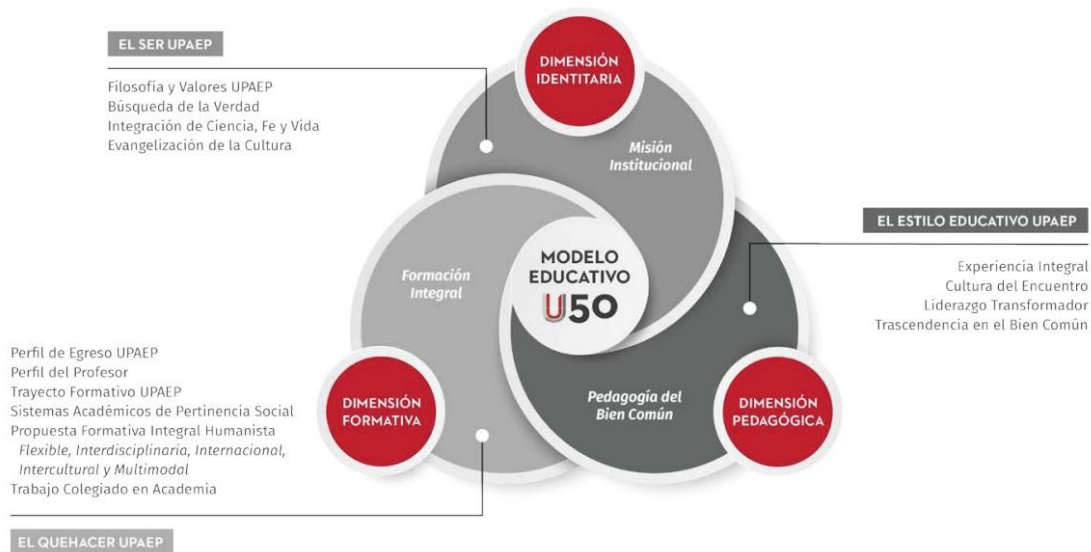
EL SER UPAEP

Filosofía y Valores UPAEP
Búsqueda de la Verdad
Integración de Ciencia, Fe y Vida
Evangelización de la Cultura

DIMENSIÓN IDENTITARIA

Misión Institucional

EL ESTILO EDUCATIVO UPAEP

Experiencia Integral
Cultura del Encuentro
Liderazgo Transformador
Trascendencia en el Bien Común

Formación Integral

MODELO EDUCATIVO U50

Pedagogía del Bien Común

DIMENSIÓN PEDAGÓGICA

DIMENSIÓN FORMATIVA

Perfil de Egreso UPAEP
Perfil del Profesor
Trayecto Formativo UPAEP
Sistemas Académicos de Pertinencia Social
Propuesta Formativa Integral Humanista
Flexible, Interdisciplinaria, Internacional, Intercultural y Multimodal
Trabajo Colegiado en Academia

EL QUEHACER UPAEP